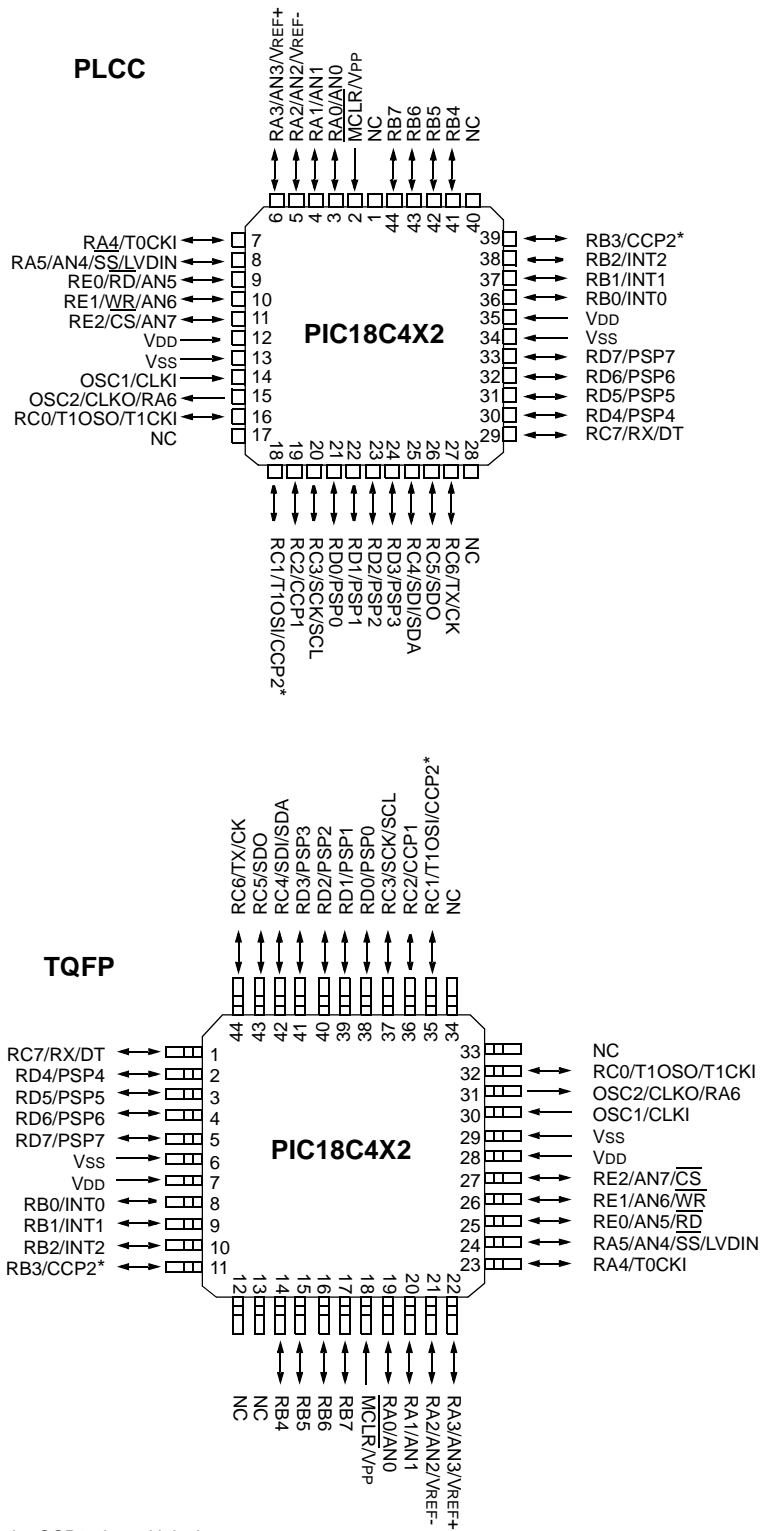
PLCC

RA3/AN3/VREF+
RA2/AN2/VREF-
RA1/AN1
RA0/AN0
MCLR/VPP
NC
RB7
RB6
RB5
RB4
NC

6 5 4 3 2 1 44 43 42 41 40

RA4/T0CKI 7
RA5/AN4/SS/LVDIN 8
RE0/RD/AN5 9
RE1/WR/AN6 10
RE2/CS/AN7 11
VDD 12
VSS 13
OSC1/CLKI 14
OSC2/CLKO/RA6 15
RC0/T1OSO/T1CKI 16
NC 17

PIC18C4X2

39 RB3/CCP2*
38 RB2/INT2
37 RB1/INT1
36 RB0/INT0
35 VDD
34 VSS
33 RD7/PSP7
32 RD6/PSP6
31 RD5/PSP5
30 RD4/PSP4
29 RC7/RX/DT

18 19 20 21 22 23 24 25 26 27 28

RC1/T1OSI/CCP2*
RC2/CCP1
RC3/SCK/SCL
RD0/PSP0
RD1/PSP1
RD2/PSP2
RD3/PSP3
RC4/SDI/SDA
RC5/SDO
RC6/TX/CK
NC

RC6/TX/CK
RC5/SDO
RC4/SDI/SDA
RD3/PSP3
RD2/PSP2
RD1/PSP1
RD0/PSP0
RC3/SCK/SCL
RC2/CCP1
RC1/T1OSI/CCP2*
NC

TQFP

44 43 42 41 40 39 38 37 36 35 34

RC7/RX/DT 1
RD4/PSP4 2
RD5/PSP5 3
RD6/PSP6 4
RD7/PSP7 5
VSS 6
VDD 7
RB0/INT0 8
RB1/INT1 9
RB2/INT2 10
RB3/CCP2* 11

PIC18C4X2

33 NC
32 RC0/T1OSO/T1CKI
31 OSC2/CLKO/RA6
30 OSC1/CLKI
29 VSS
28 VDD
27 RE2/AN7/CS
26 RE1/AN6/WR
25 RE0/AN5/RD
24 RA5/AN4/SS/LVDIN
23 RA4/T0CKI

12 13 14 15 16 17 18 19 20 21 22

NC
NC
RB4
RB5
RB6
RB7
MCLR/VPP
RA0/AN0
RA1/AN1
RA2/AN2/VREF-
RA3/AN3/VREF+

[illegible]